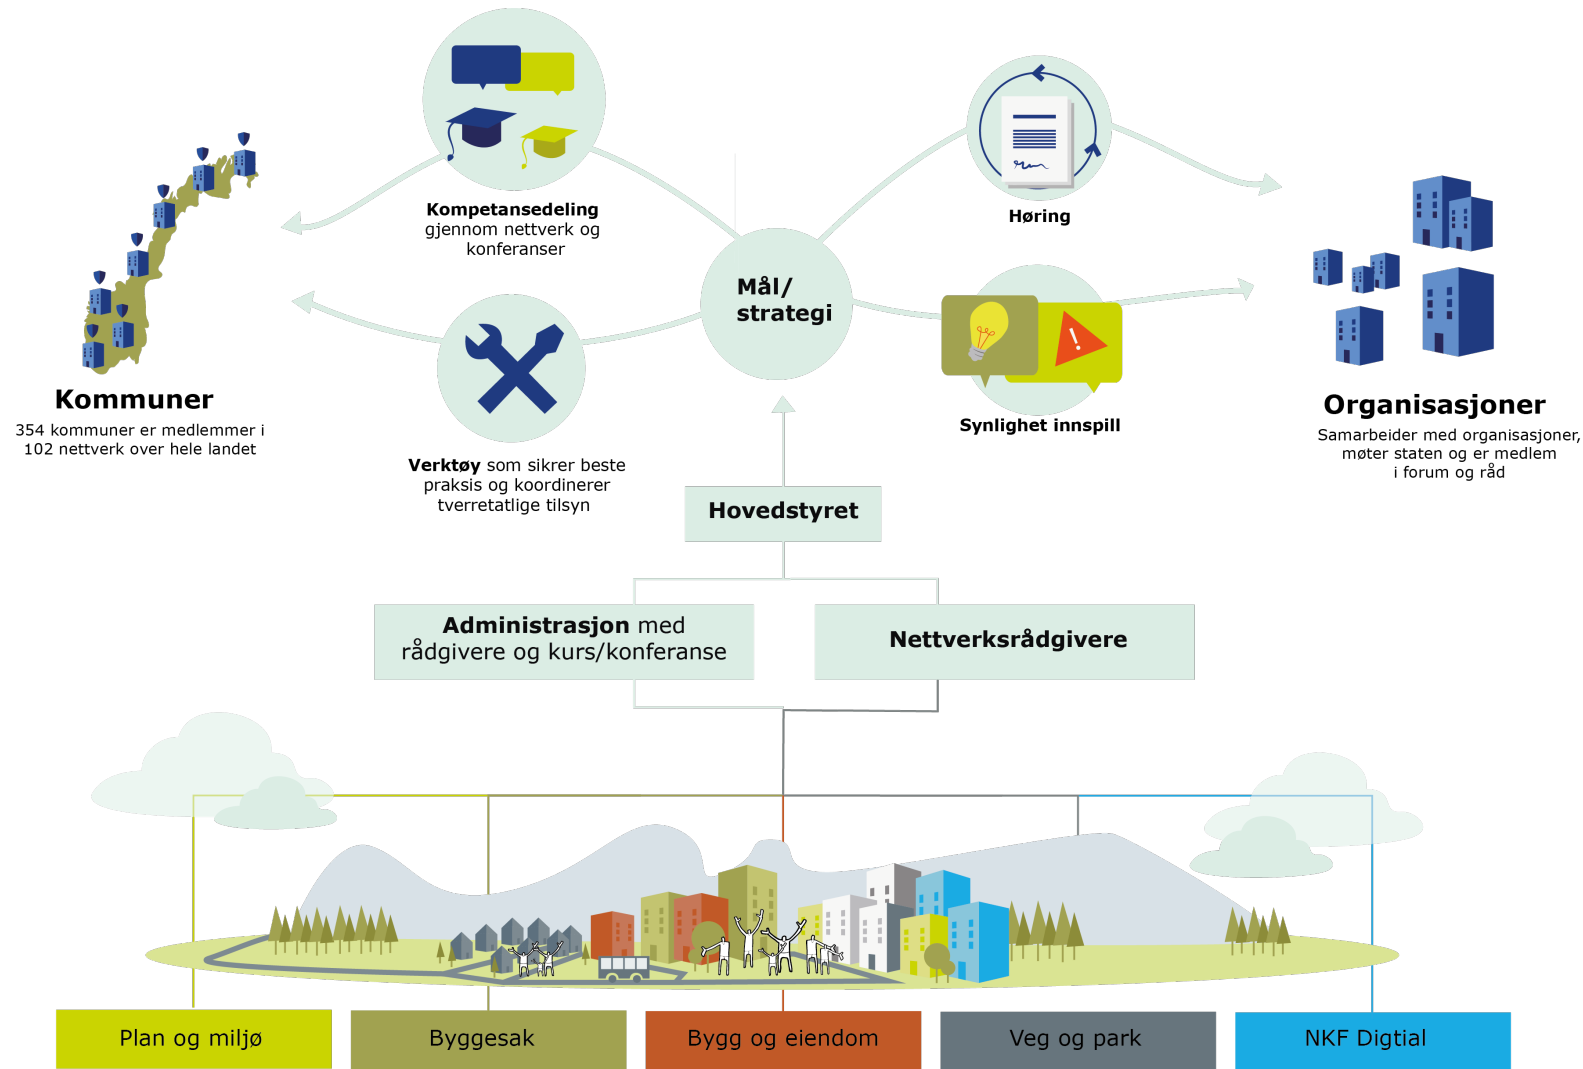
Kompetansedeling gjennom nettverk og konferanser

Høring

Mål/ strategi

Kommuner
354 kommuner er medlemmer i 102 nettverk over hele landet

Verktøy som sikrer beste praksis og koordinerer tverretatlige tilsyn

Synlighet innspill

Organisasjoner
Samarbeider med organisasjoner, møter staten og er medlem i forum og råd

Hovedstyret

Administrasjon med rådgivere og kurs/konferanse

Nettverksrådgivere

Plan og miljø

Byggesak

Bygg og eiendom

Veg og park

NKF Digtial